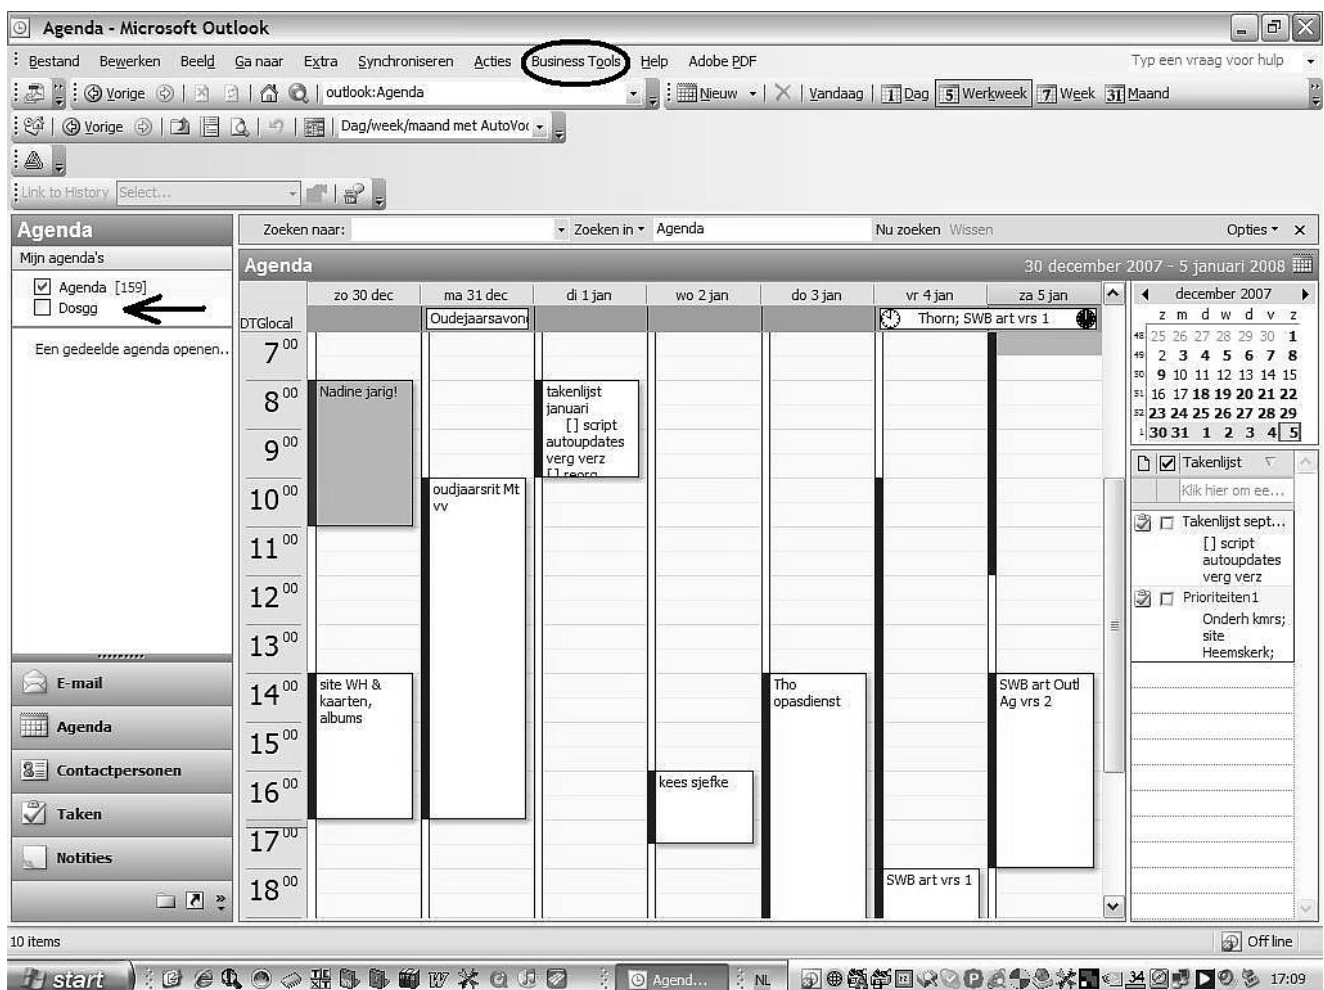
Agenda - Microsoft Outlook

Bestand Bewerken Beeld Ga naar Extra Synchroniseren Acties Business Tools Help Adobe PDF

Typ een vraag voor hulp

Vorige outlook:Agenda Nieuw Vandaag 1 Dag 5 Werkweek 7 Week 31 Maand

Vorige Dag/week/maand met AutoVo

Link to History Select...

Agenda

Mijn agenda's

Agenda [159]
Dosgg

Een gedeelde agenda openen...

E-mail
Agenda
Contactpersonen
Taken
Notities

Zoeken naar: Zoeken in Agenda Nu zoeken Wissen Opties

Agenda 30 december 2007 - 5 januari 2008

| DTGlocal | zo 30 dec | ma 31 dec | di 1 jan | wo 2 jan | do 3 jan | vr 4 jan | za 5 jan |
|---|---|---|---|---|---|---|---|
| | | Oudejaarsavon | | | | Thorn; SWB art vrs 1 | |
| $7^{00}$ | | | | | | | |
| $8^{00}$ | Nadine jarig! | | takenlijst januari [] script autoupdates verg verz [] reorg | | | | |
| $9^{00}$ | | | | | | | |
| $10^{00}$ | | oudjaarsrit Mt vv | | | | | |
| $11^{00}$ | | | | | | | |
| $12^{00}$ | | | | | | | |
| $13^{00}$ | | | | | | | |
| $14^{00}$ | site WH & kaarten, albums | | | | Tho opasdienst | | SWB art Outl Ag vrs 2 |
| $15^{00}$ | | | | | | | |
| $16^{00}$ | | | | kees sjefke | | | |
| $17^{00}$ | | | | | | | |
| $18^{00}$ | | | | | | SWB art vrs 1 | |

december 2007
z m d w d v z
48 25 26 27 28 29 30 1
49 2 3 4 5 6 7 8
50 9 10 11 12 13 14 15
51 16 17 18 19 20 21 22
52 23 24 25 26 27 28 29
1 30 31 1 2 3 4 5

Takenlijst
Klik hier om ee...
Takenlijst sept... [] script autoupdates verg verz
Prioriteiten1 Onderh kmrs; site Heemskerk;

10 items Off line

start Agend... NL 17:09